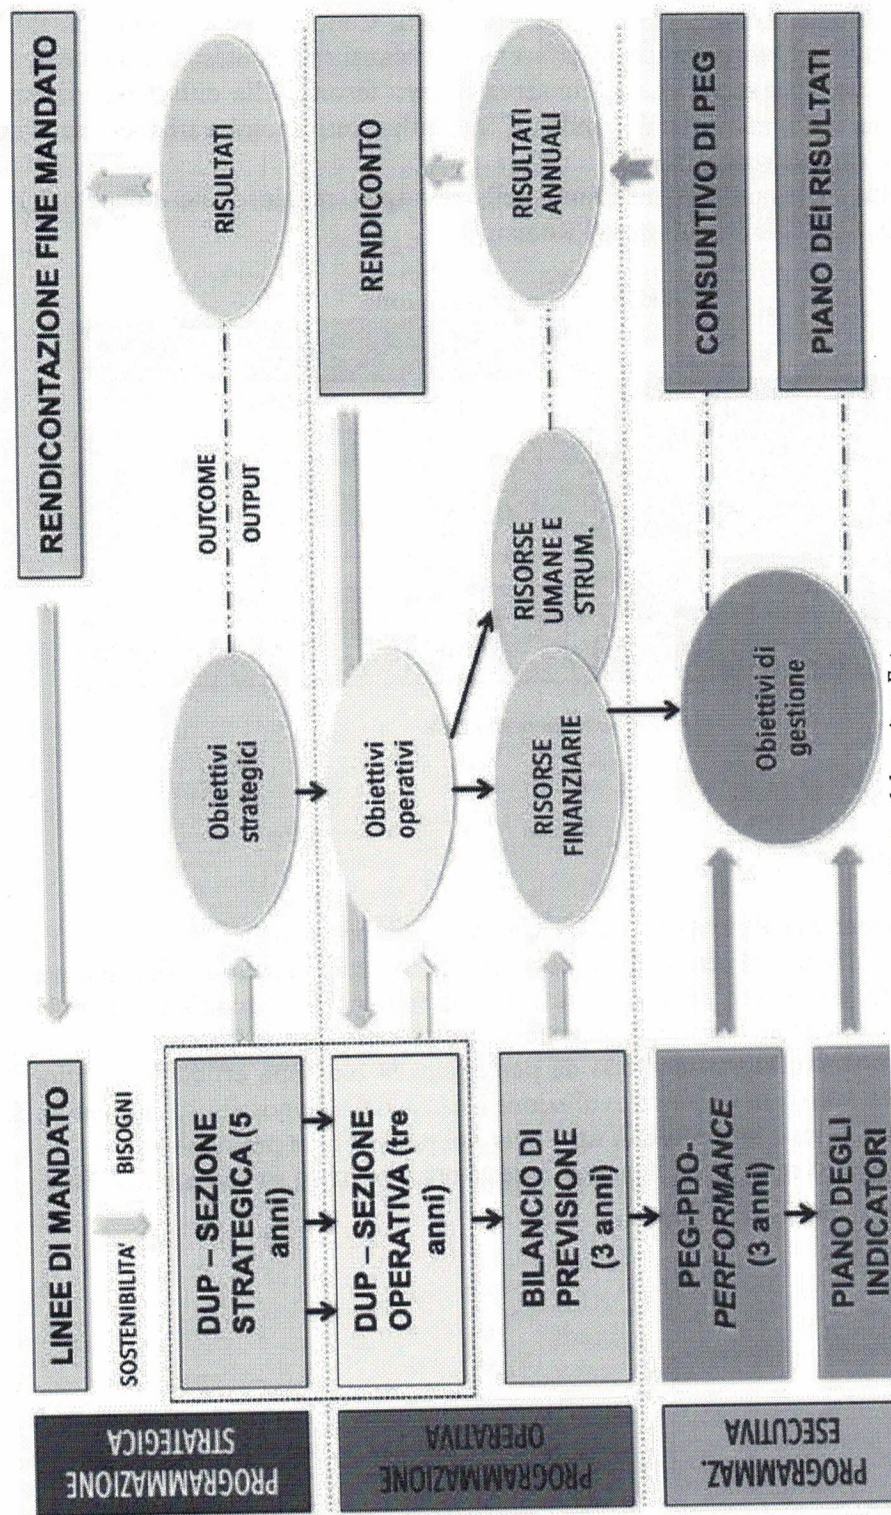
PROGRAMMAZIONE STRATEGICA

PROGRAMMAZIONE OPERATIVA

PROGRAMMAZ. ESECUTIVA

LINEE DI MANDATO

SOSTENIBILITA'

BISOGNI

DUP – SEZIONE STRATEGICA (5 anni)

DUP – SEZIONE OPERATIVA (tre anni)

BILANCIO DI PREVISIONE (3 anni)

PEG-PDO-PERFORMANCE (3 anni)

PIANO DEGLI INDICATORI

Obiettivi strategici

Obiettivi operativi

RISORSE FINANZIARIE

RISORSE UMANE E STRUM.

Obiettivi di gestione

OUTCOME

OUTPUT

RENDICONTAZIONE FINE MANDATO

RISULTATI

RENDICONTO

RISULTATI ANNUALI

CONSUNTIVO DI PEG

PIANO DEI RISULTATI